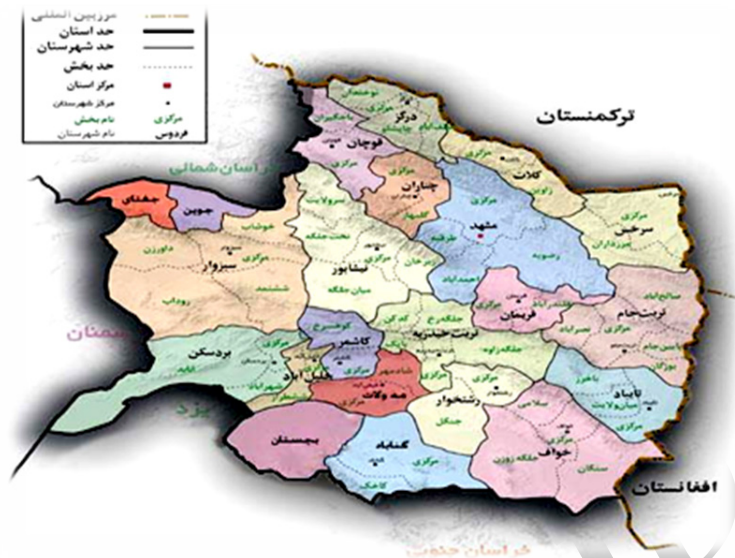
مرزبین المللی
حد استان
حد شهرستان
حد بخش
مرکز استان
مرکز شهرستان
مرکزی
نام بخش
نام شهرستان
فردوس

ترکمنستان
خراسان شمالی
درگز
قوچان
چناران
کلات
مشهد
سرخس
جغتای
جوین
سبزوار
داورزن
نیشابور
مرکزی
تربت جام
فریمان
سمنان
بردسکن
کاشمر
تربت حیدریه
خلیل آباد
مه ولات
رشتخوار
تایباد
خواف
یزد
بجستان
گناباد
افغانستان
خراسان جنوبی